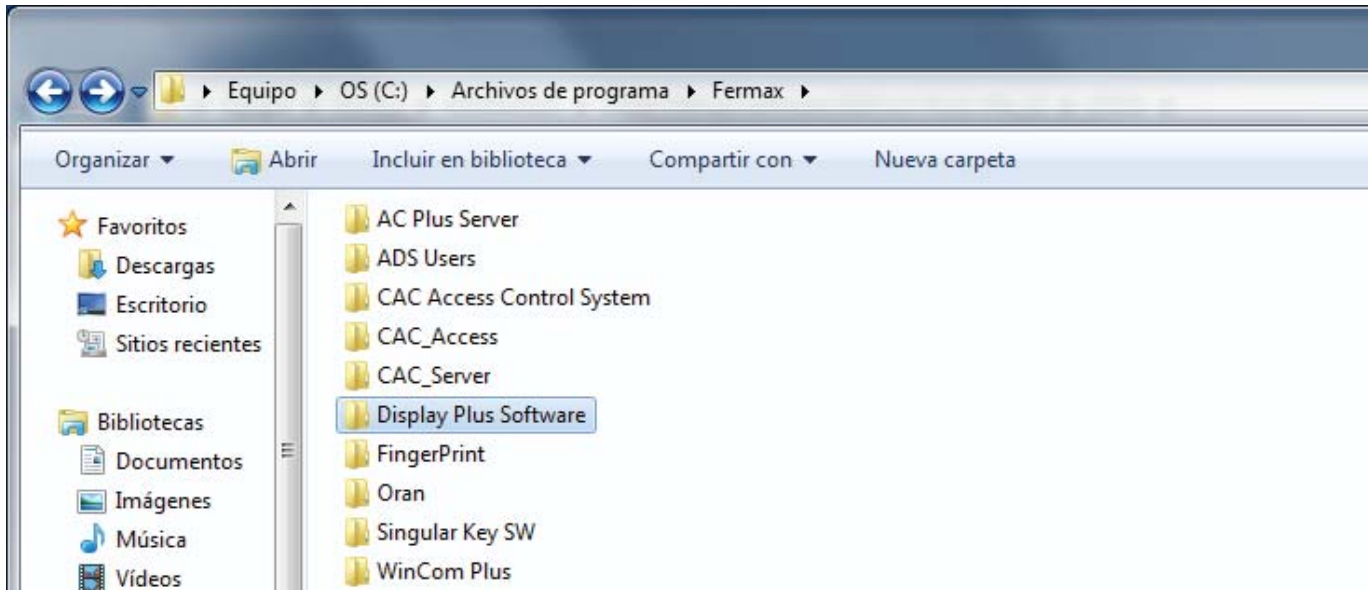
▸ Equipo ▸ OS (C:) ▸ Archivos de programa ▸ Fermax ▸

Organizar ▾ Abrir Incluir en biblioteca ▾ Compartir con ▾ Nueva carpeta

Favoritos
Descargas
Escritorio
Sitios recientes

Bibliotecas
Documentos
Imágenes
Música
Vídeos

AC Plus Server
ADS Users
CAC Access Control System
CAC_Access
CAC_Server
Display Plus Software
FingerPrint
Oran
Singular Key SW
WinCom Plus